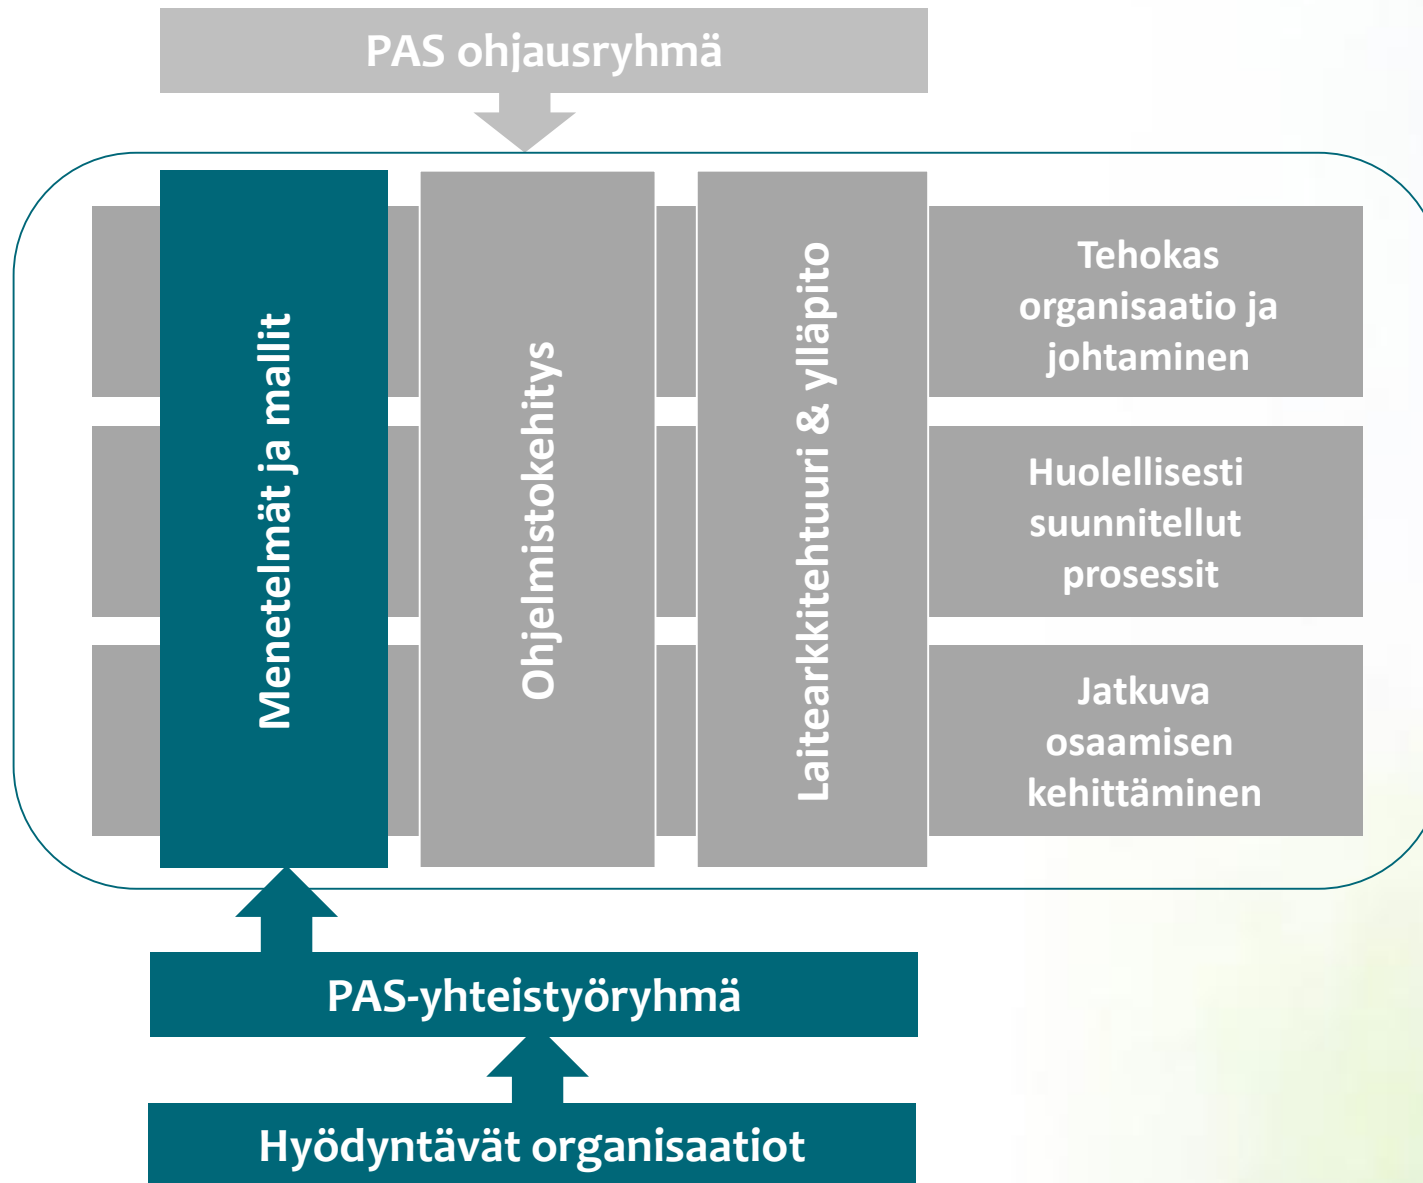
PAS ohjausryhmä

Menetelmät ja mallit

Ohjelmistokehitys

Laitearkkitehtuuri & ylläpito

Tehokas organisaatio ja johtaminen

Huolellisesti suunnitellut prosessit

Jatkuva osaamisen kehittäminen

PAS-yhteistyöryhmä

Hyödyntävät organisaatiot